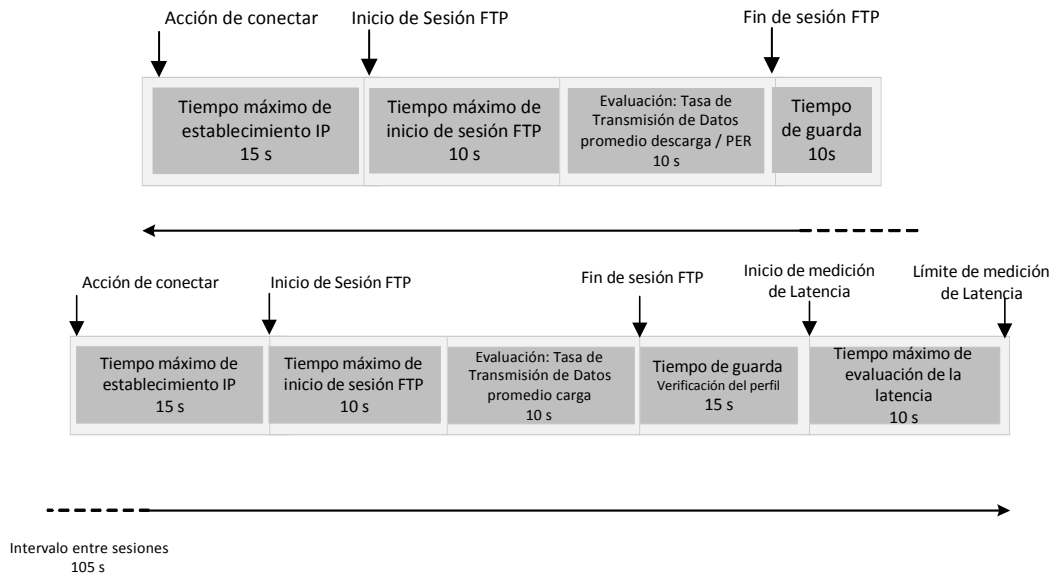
Acción de conectar

Inicio de Sesión FTP

Fin de sesión FTP

Tiempo máximo de establecimiento IP
15 s

Tiempo máximo de inicio de sesión FTP
10 s

Evaluación: Tasa de Transmisión de Datos promedio descarga / PER
10 s

Tiempo de guarda
10s

Acción de conectar

Inicio de Sesión FTP

Fin de sesión FTP

Inicio de medición de Latencia

Límite de medición de Latencia

Tiempo máximo de establecimiento IP
15 s

Tiempo máximo de inicio de sesión FTP
10 s

Evaluación: Tasa de Transmisión de Datos promedio carga
10 s

Tiempo de guarda
Verificación del perfil
15 s

Tiempo máximo de evaluación de la latencia
10 s

Intervalo entre sesiones
105 s